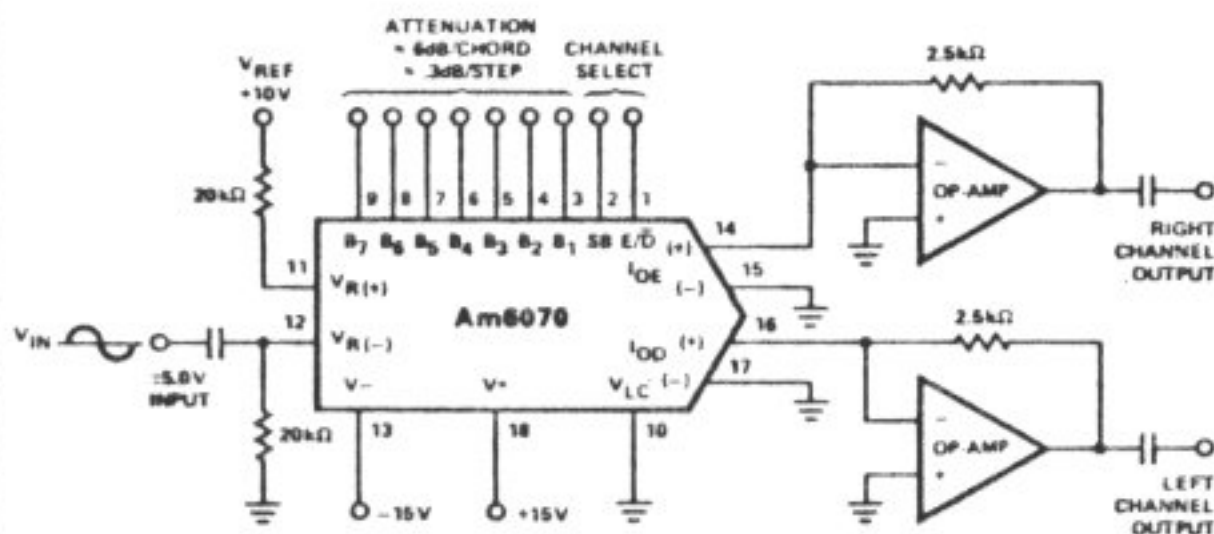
ATTENUATION
≈ 6dB/CHORD
≈ .3dB/STEP

CHANNEL SELECT

$V_{REF}$
+10V

20kΩ

2.5kΩ

9 8 7 6 5 4 3 2 1

$B_7$ $B_6$ $B_5$ $B_4$ $B_3$ $B_2$ $B_1$ SB E/$\bar{D}$

14

(+)

$I_{OE}$ (−)

15

11

$V_{R(+)}$

OP-AMP

RIGHT CHANNEL OUTPUT

$V_{IN}$

12

$V_{R(-)}$

Am6070

16

2.5kΩ

$I_{OD}$ (+)

17

±5.0V INPUT

V−

V+

$V_{LC}$ (−)

20kΩ

13

18

10

OP-AMP

−15V

+15V

LEFT CHANNEL OUTPUT